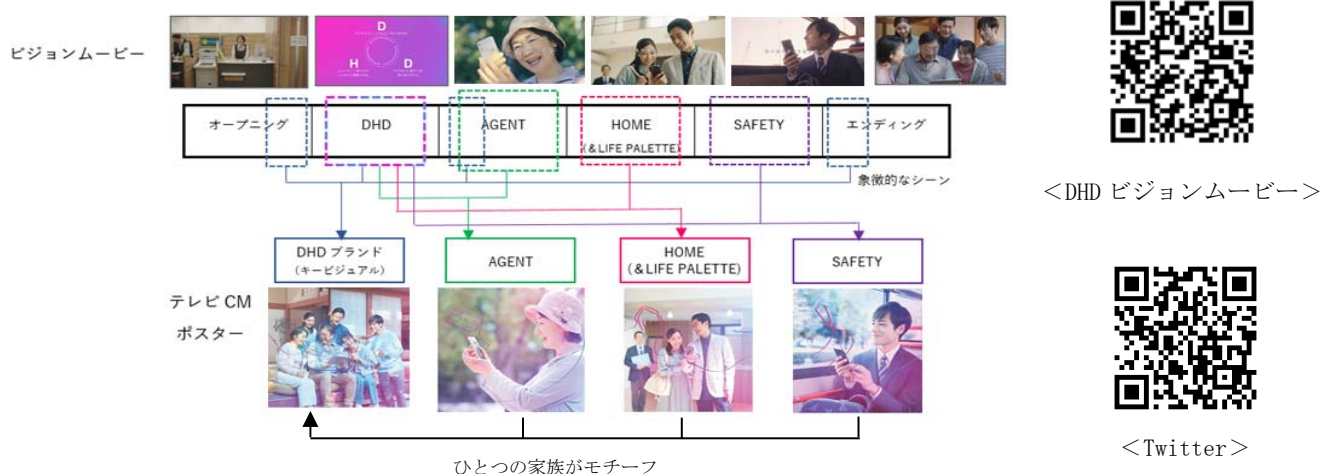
ビジョンムービー

| オープニング | DHD | AGENT | HOME (&LIFE PALETTE) | SAFETY | エンディング |
|---|---|---|---|---|---|

象徴的なシーン

DHD ブランド (キービジュアル)

AGENT

HOME (&LIFE PALETTE)

SAFETY

テレビ CM
ポスター

ひとつの家族がモチーフ

<DHD ビジョンムービー>

<Twitter>